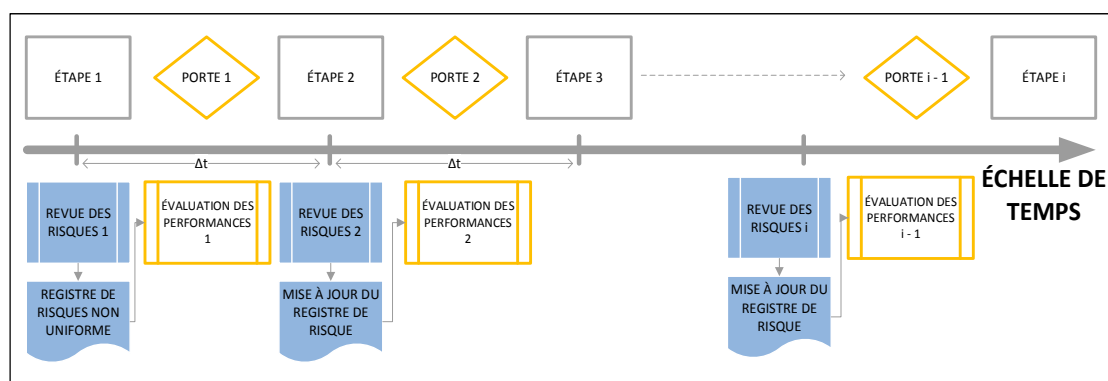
ÉTAPE 1

PORTE 1

ÉTAPE 2

PORTE 2

ÉTAPE 3

PORTE i - 1

ÉTAPE i

Δt

Δt

ÉCHELLE DE TEMPS

REVUE DES RISQUES 1

ÉVALUATION DES PERFORMANCES 1

REVUE DES RISQUES 2

ÉVALUATION DES PERFORMANCES 2

REVUE DES RISQUES i

ÉVALUATION DES PERFORMANCES i - 1

REGISTRE DE RISQUES NON UNIFORME

MISE À JOUR DU REGISTRE DE RISQUE

MISE À JOUR DU REGISTRE DE RISQUE